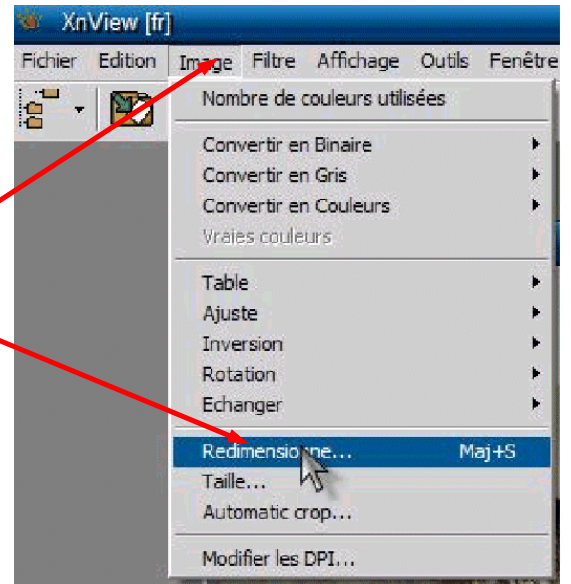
XnView [fr]

Fichier Edition Image Filtre Affichage Outils Fenêtre

Nombre de couleurs utilisées

Convertir en Binaire
Convertir en Gris
Convertir en Couleurs
Vraies couleurs

Table
Ajuste
Inversion
Rotation
Echanger

Redimensionne... Maj+S
Taille...
Automatic crop...

Modifier les DPI...